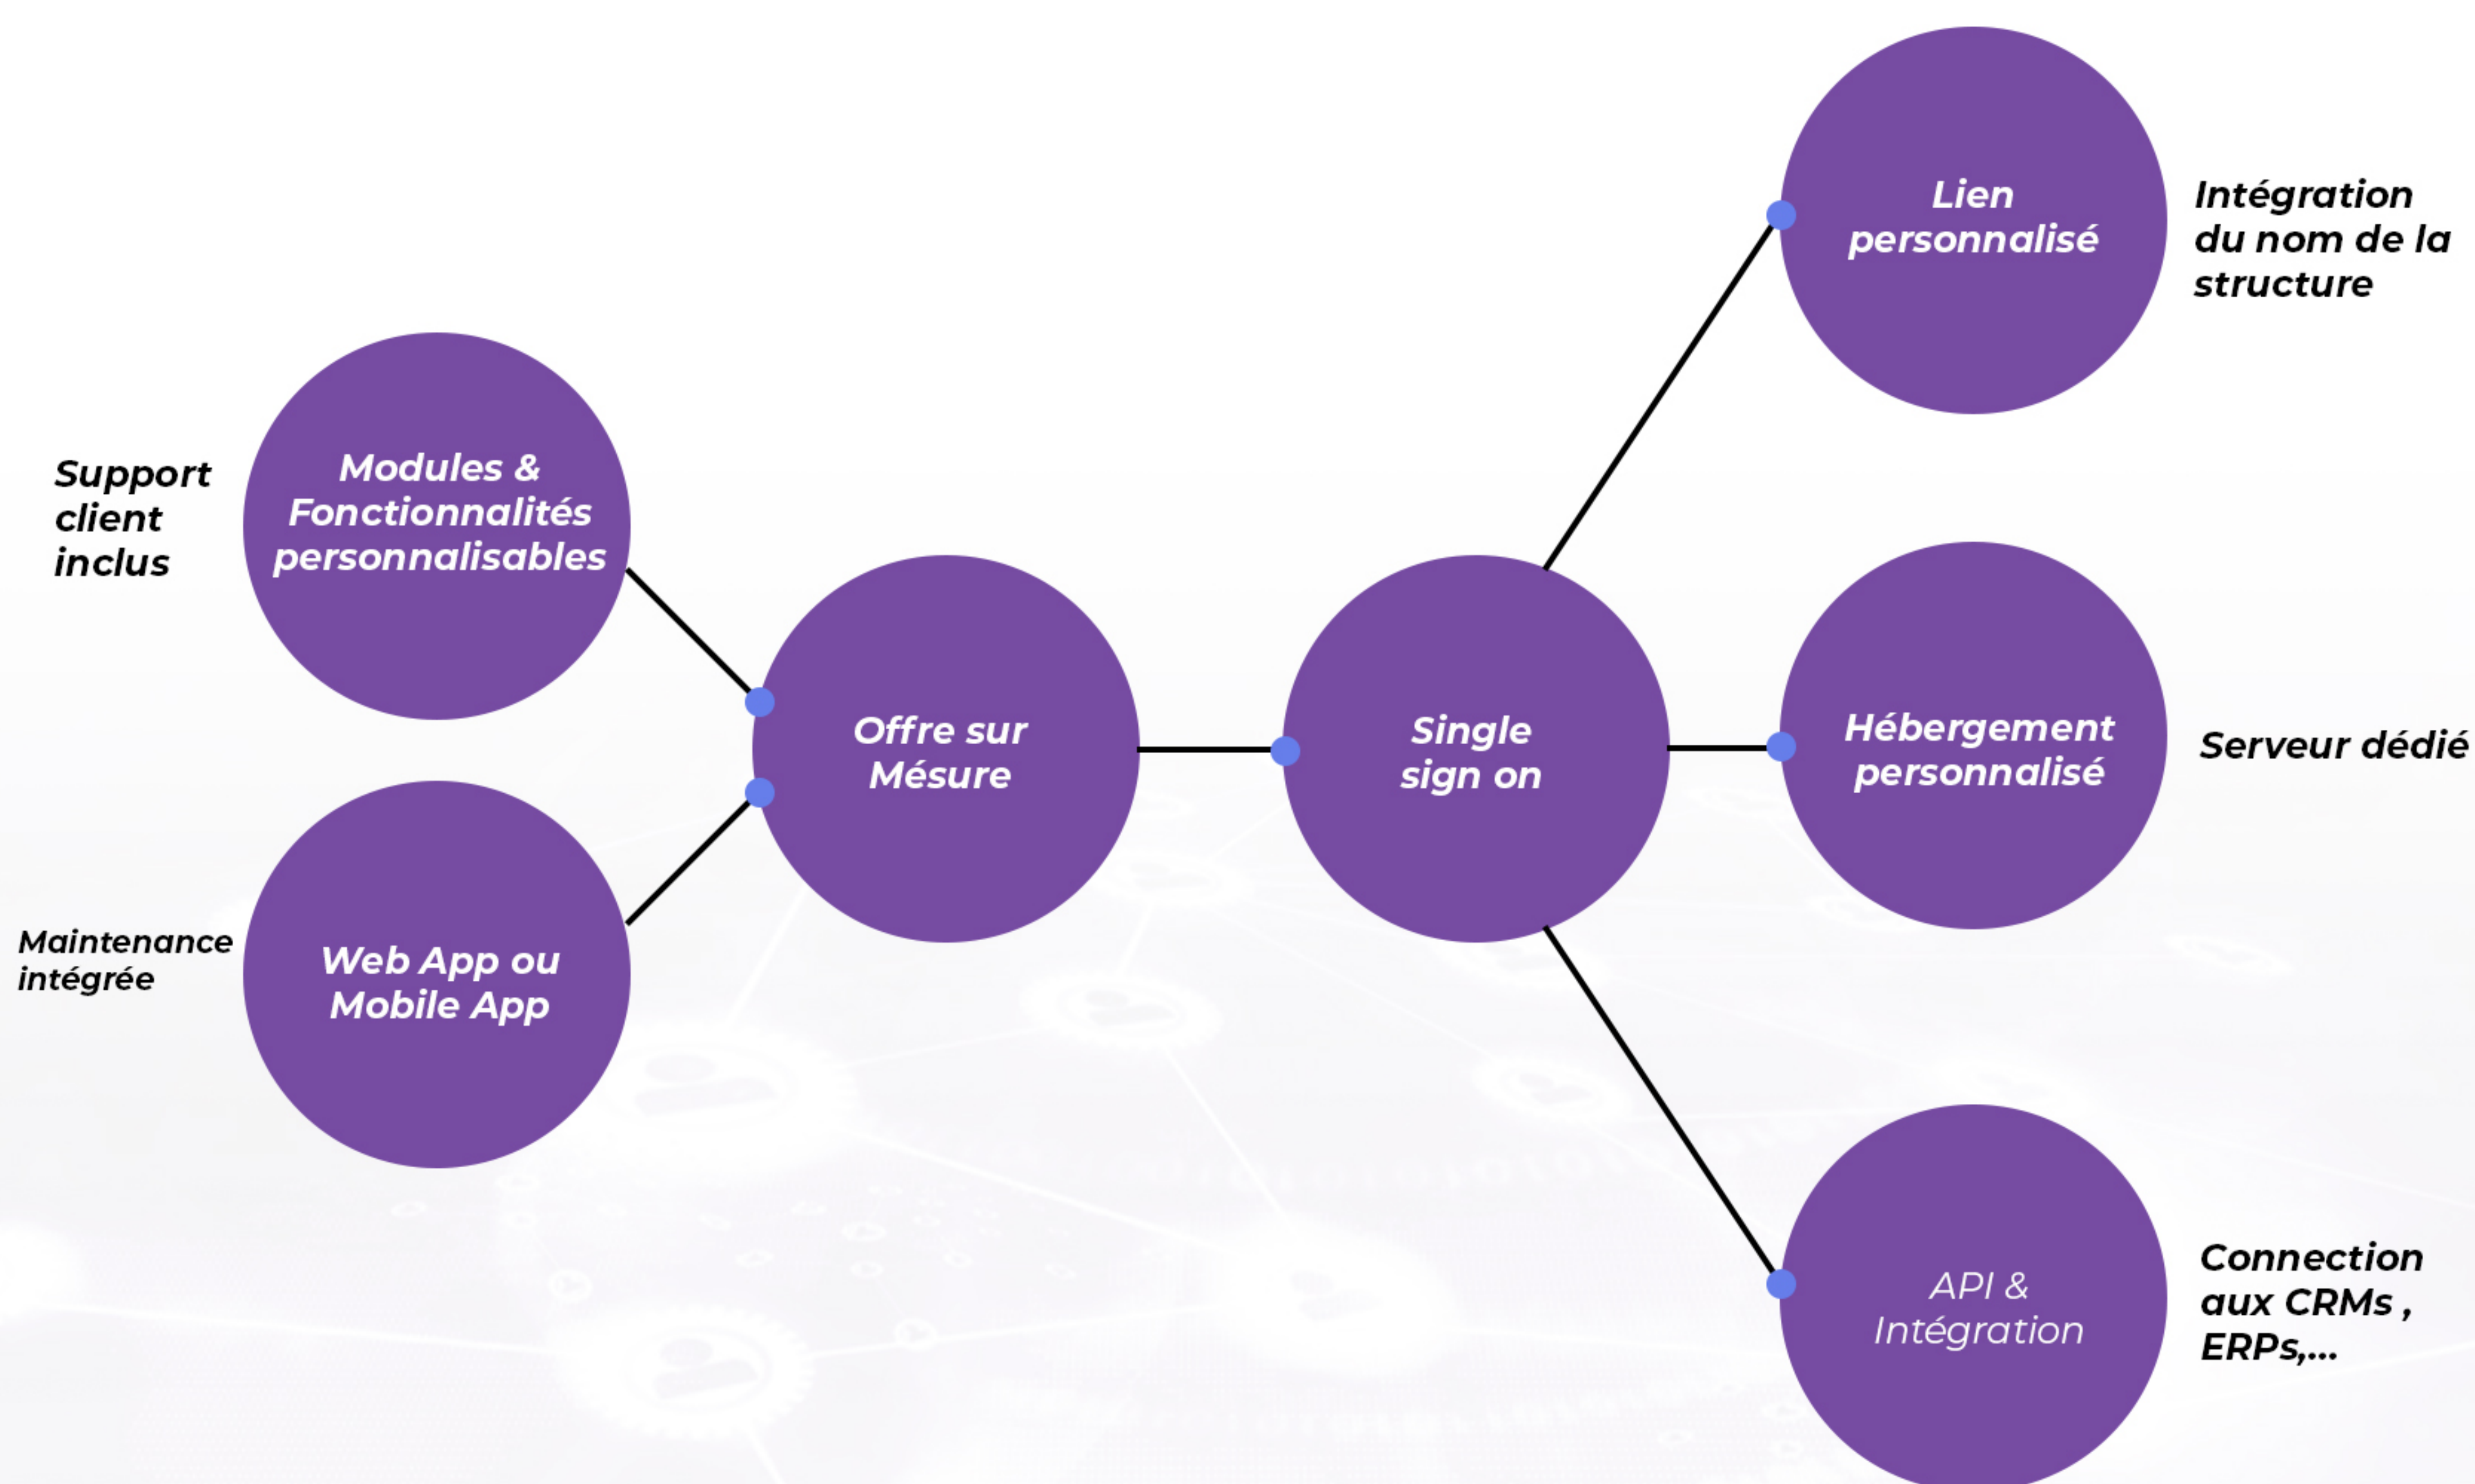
Lien personnalisé

Intégration du nom de la structure

Support client inclus

Modules & Fonctionnalités personnalisables

Offre sur Mésure

Single sign on

Hébergement personnalisé

Serveur dédié

Maintenance intégrée

Web App ou Mobile App

API & Intégration

Connection aux CRMs , ERPs,...